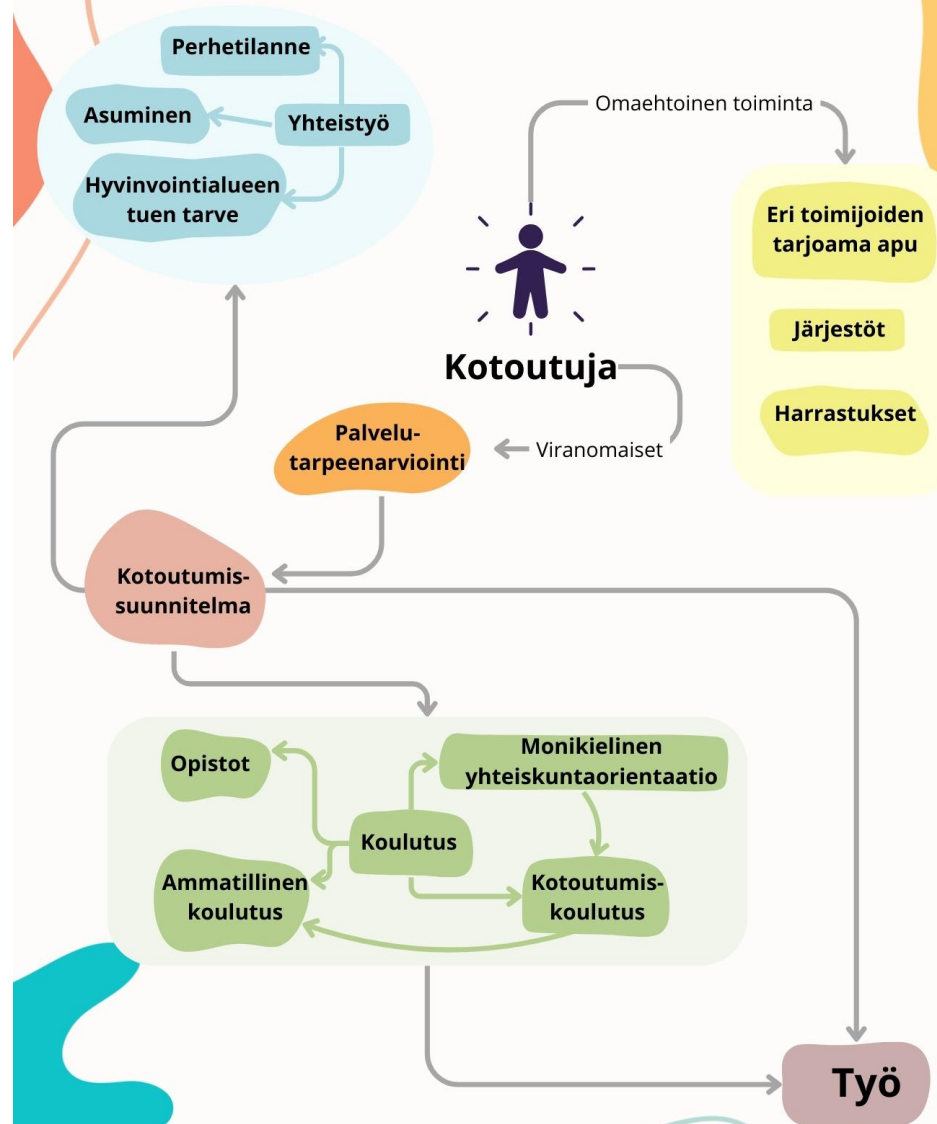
Perhetilanne

Asuminen

Yhteistyö

Hyvinvointialueen tuen tarve

Omaehtoinen toiminta

Eri toimijoiden tarjoama apu

Järjestöt

Harrastukset

Kotoutuja

Palvelutarpeenarviointi

Viranomaiset

Kotoutumissuunnitelma

Opistot

Monikielinen yhteiskuntaorientaatio

Koulutus

Ammatillinen koulutus

Kotoutumiskoulutus

Työ